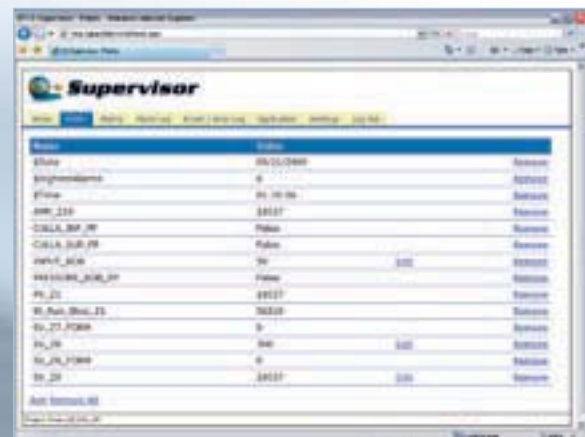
Supervisor

| Name | Value | | |
|---|---|---|---|
| $Date | 05/21/2009 | | Remove |
| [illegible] | 4 | | Remove |
| $Time | 01:10:56 | | Remove |
| AMR_220 | 28537 | | Remove |
| CALLA_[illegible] | False | | Remove |
| CALLA_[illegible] | False | | Remove |
| INPUT_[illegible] | 54 | Edit | Remove |
| PRESSURE_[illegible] | False | | Remove |
| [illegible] | 28537 | | Remove |
| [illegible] | 58210 | | Remove |
| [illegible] | 0 | | Remove |
| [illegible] | 344 | Edit | Remove |
| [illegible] | 4 | | Remove |
| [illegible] | 28537 | Edit | Remove |

Add Remove All